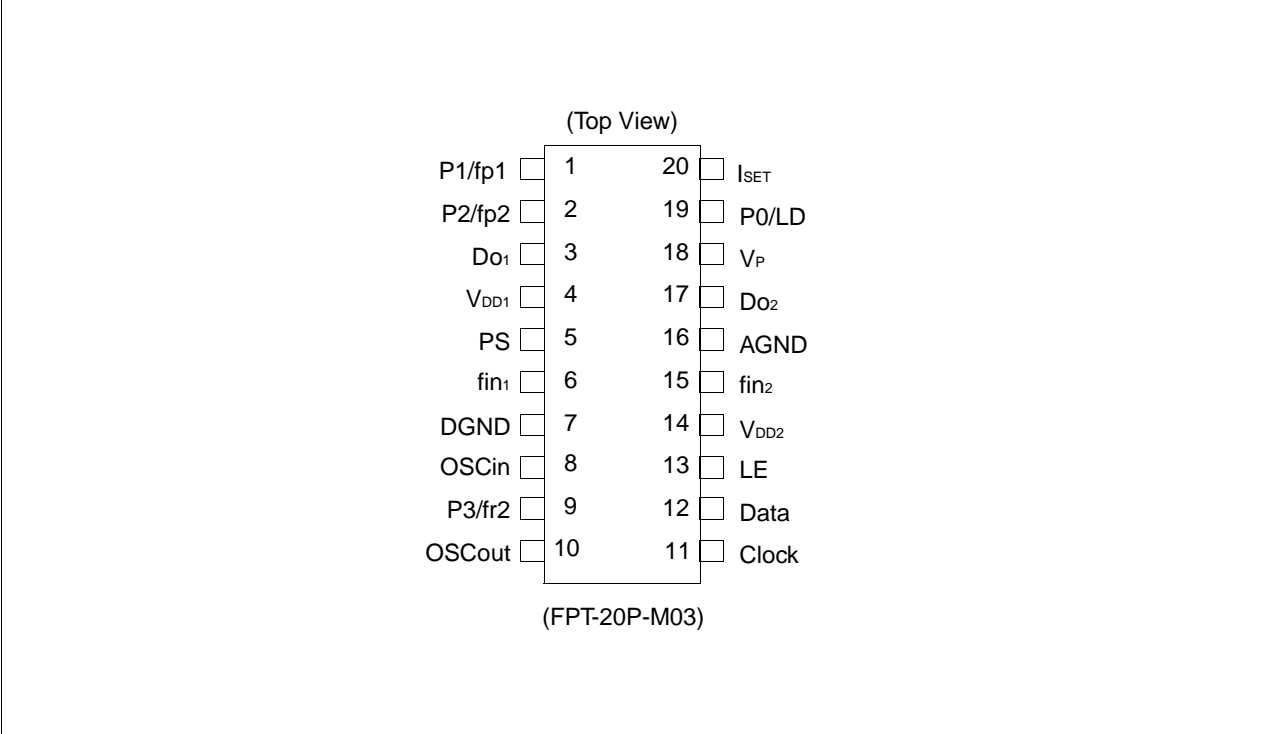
(Top View)

P1/fp1 1
P2/fp2 2
Do$_1$ 3
V$_{DD1}$ 4
PS 5
fin$_1$ 6
DGND 7
OSCin 8
P3/fr2 9
OSCout 10

20 I$_{SET}$
19 P0/LD
18 V$_P$
17 Do$_2$
16 AGND
15 fin$_2$
14 V$_{DD2}$
13 LE
12 Data
11 Clock

(FPT-20P-M03)